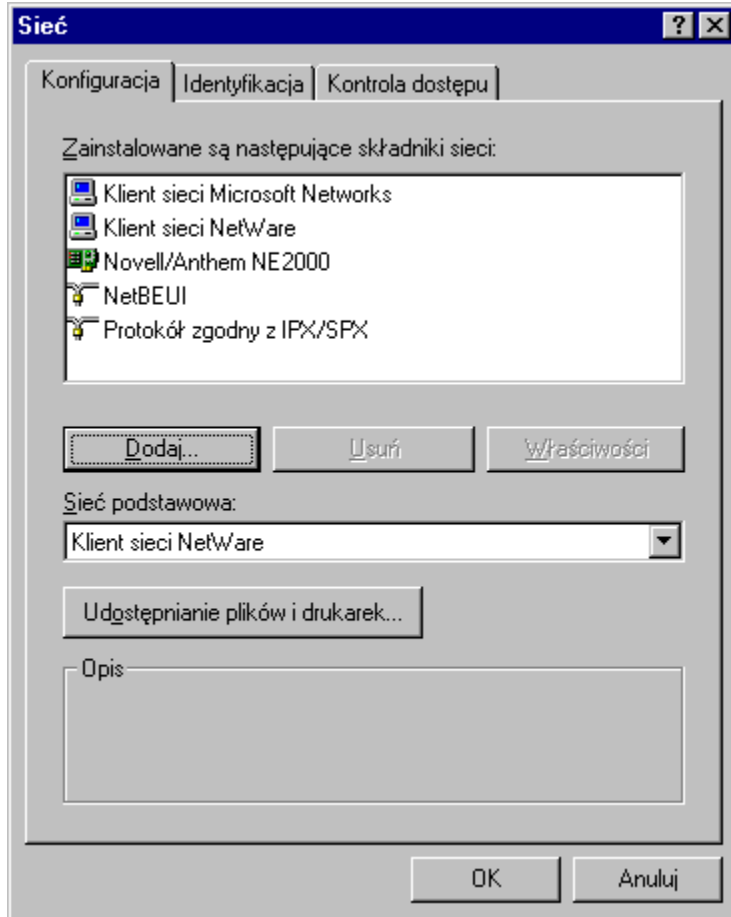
Sieć

?

Konfiguracja | Identyfikacja | Kontrola dostępu

Zainstalowane są następujące składniki sieci:

Klient sieci Microsoft Networks
Klient sieci NetWare
Novell/Anthem NE2000
NetBEUI
Protokół zgodny z IPX/SPX

Dodaj... | Usuń | Właściwości

Sieć podstawowa:

Klient sieci NetWare

Udostępnianie plików i drukarek...

Opis

OK | Anuluj